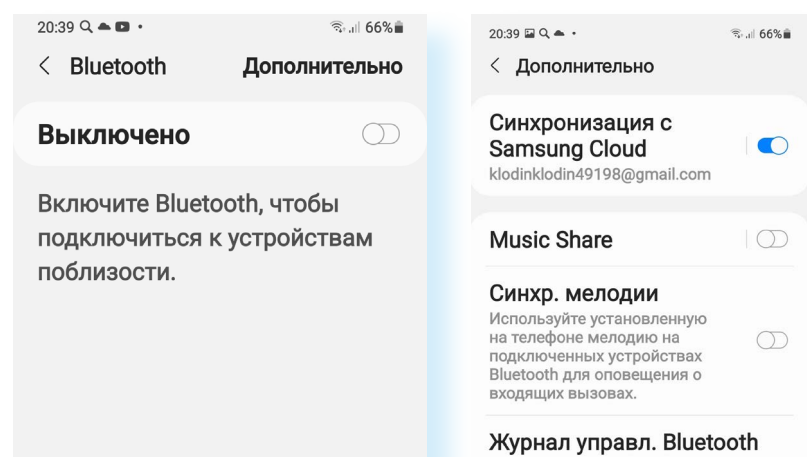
20:39 •
66%

< Bluetooth
Дополнительно

Выключено

Включите Bluetooth, чтобы подключиться к устройствам поблизости.

20:39 •
66%

< Дополнительно

Синхронизация с Samsung Cloud
klodinklodin49198@gmail.com

Music Share

Синхр. мелодии
Используйте установленную на телефоне мелодию на подключенных устройствах Bluetooth для оповещения о входящих вызовах.

Журнал управл. Bluetooth